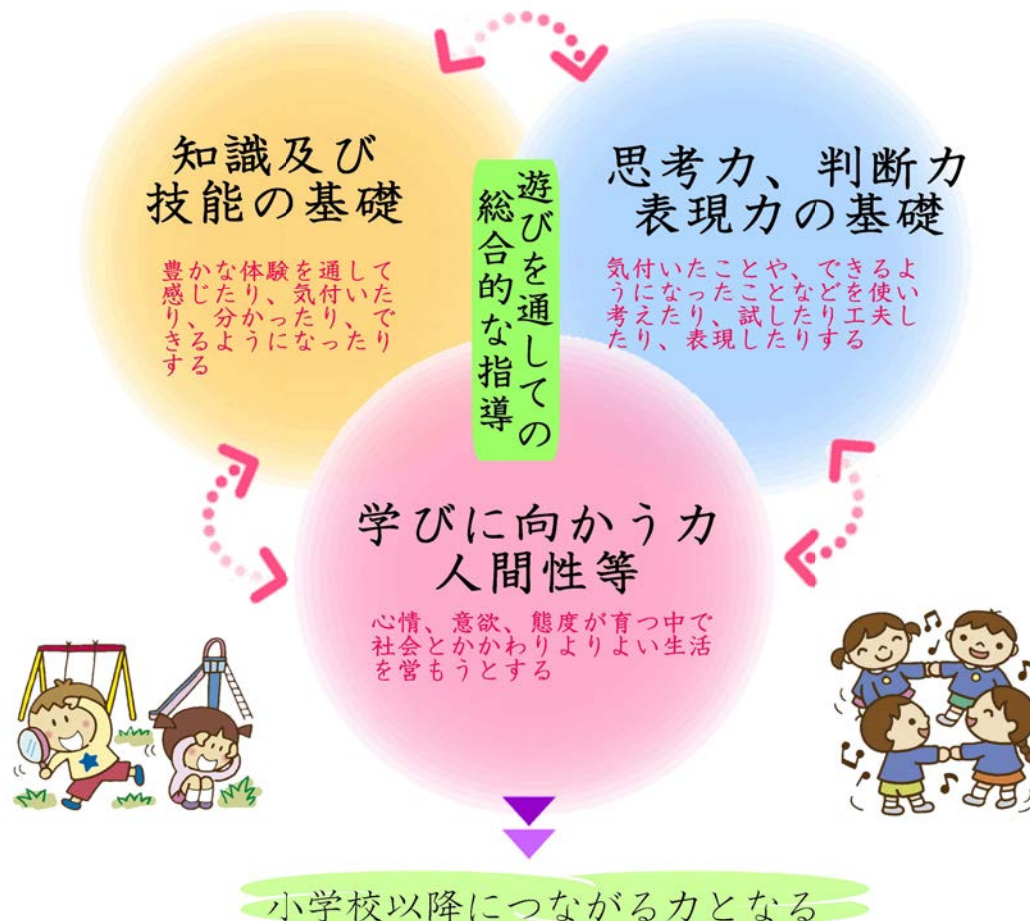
知識及び
技能の基礎

豊かな体験を通して感じたり、気付いたり、分かったり、できるようになったりする

遊びを通しての
総合的な指導

思考力、判断力
表現力の基礎

気付いたことや、できるようになったことなどを使い考えたり、試したり工夫したり、表現したりする

学びに向かう力
人間性等

心情、意欲、態度が育つ中で社会とかかわりよりよい生活を営もうとする

小学校以降につながる力となる